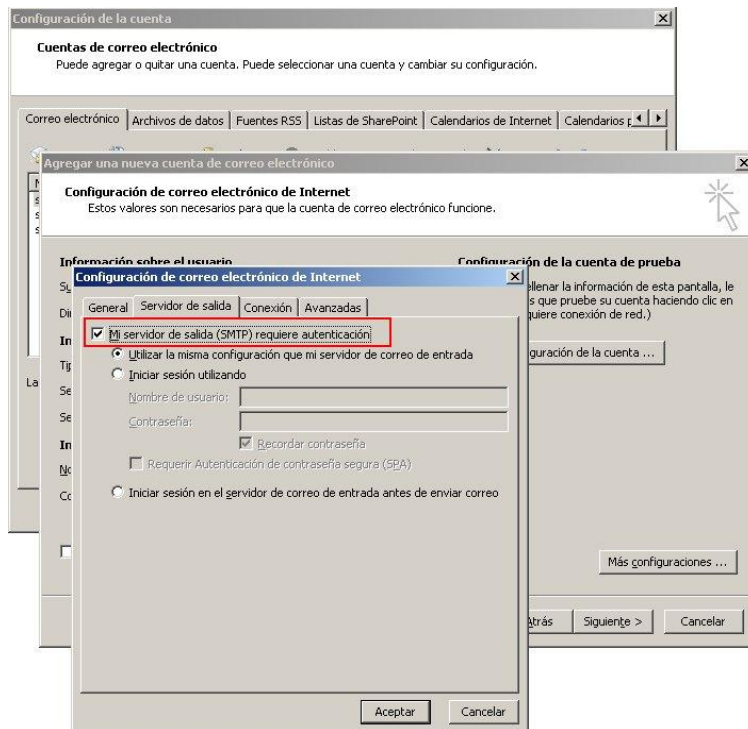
Configuración de la cuenta

Cuentas de correo electrónico
Puede agregar o quitar una cuenta. Puede seleccionar una cuenta y cambiar su configuración.

Correo electrónico | Archivos de datos | Fuentes RSS | Listas de SharePoint | Calendarios de Internet | Calendarios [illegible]

Agregar una nueva cuenta de correo electrónico

Configuración de correo electrónico de Internet
Estos valores son necesarios para que la cuenta de correo electrónico funcione.

Información sobre el usuario

Configuración de la cuenta de prueba
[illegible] llenar la información de esta pantalla, le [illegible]s que pruebe su cuenta haciendo clic en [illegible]quiere conexión de red.)

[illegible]guración de la cuenta ...

Configuración de correo electrónico de Internet

General | Servidor de salida | Conexión | Avanzadas

☑ Mi servidor de salida (SMTP) requiere autenticación
◉ Utilizar la misma configuración que mi servidor de correo de entrada
○ Iniciar sesión utilizando
Nombre de usuario:
Contraseña:
☑ Recordar contraseña
☐ Requerir Autenticación de contraseña segura (SPA)
○ Iniciar sesión en el servidor de correo de entrada antes de enviar correo

Aceptar | Cancelar

Más configuraciones ...

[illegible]trás | Siguiente > | Cancelar